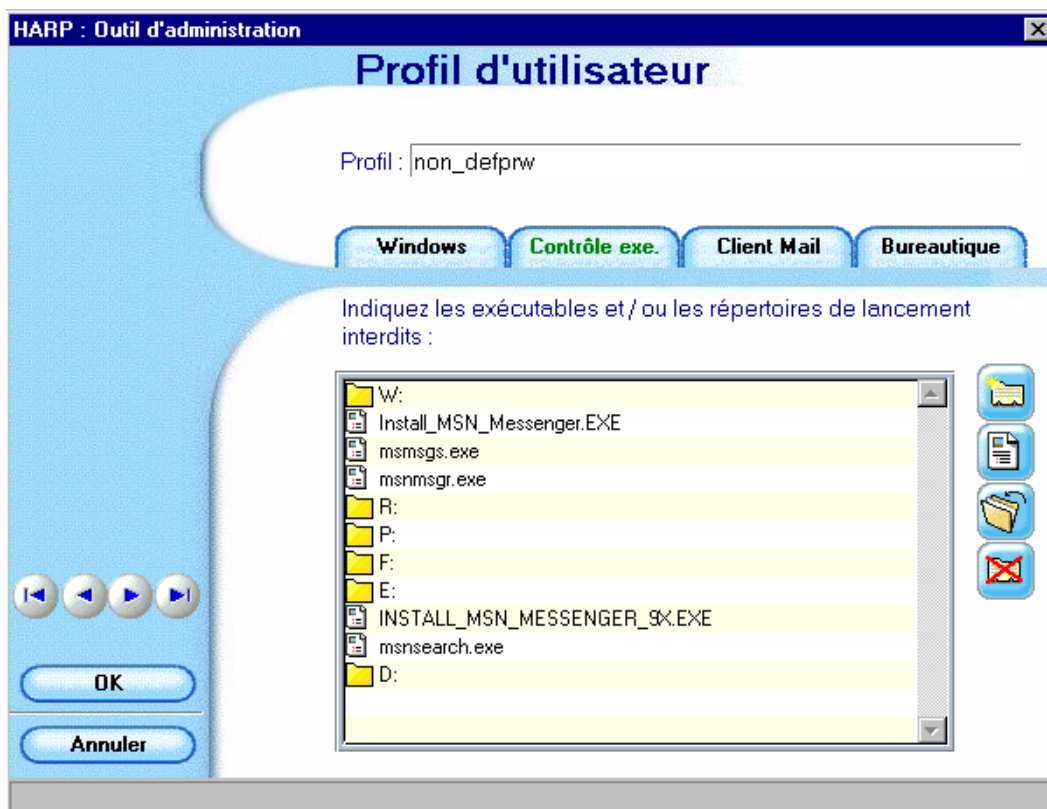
HARP : Outil d'administration

Profil d'utilisateur

Profil : non_defprw

Windows | Contrôle exe. | Client Mail | Bureautique

Indiquez les exécutables et / ou les répertoires de lancement interdits :

W:
Install_MSN_Messenger.EXE
msmsgs.exe
msnmsgr.exe
R:
P:
F:
E:
INSTALL_MSN_MESSENGER_9X.EXE
msnsearch.exe
D:

OK

Annuler